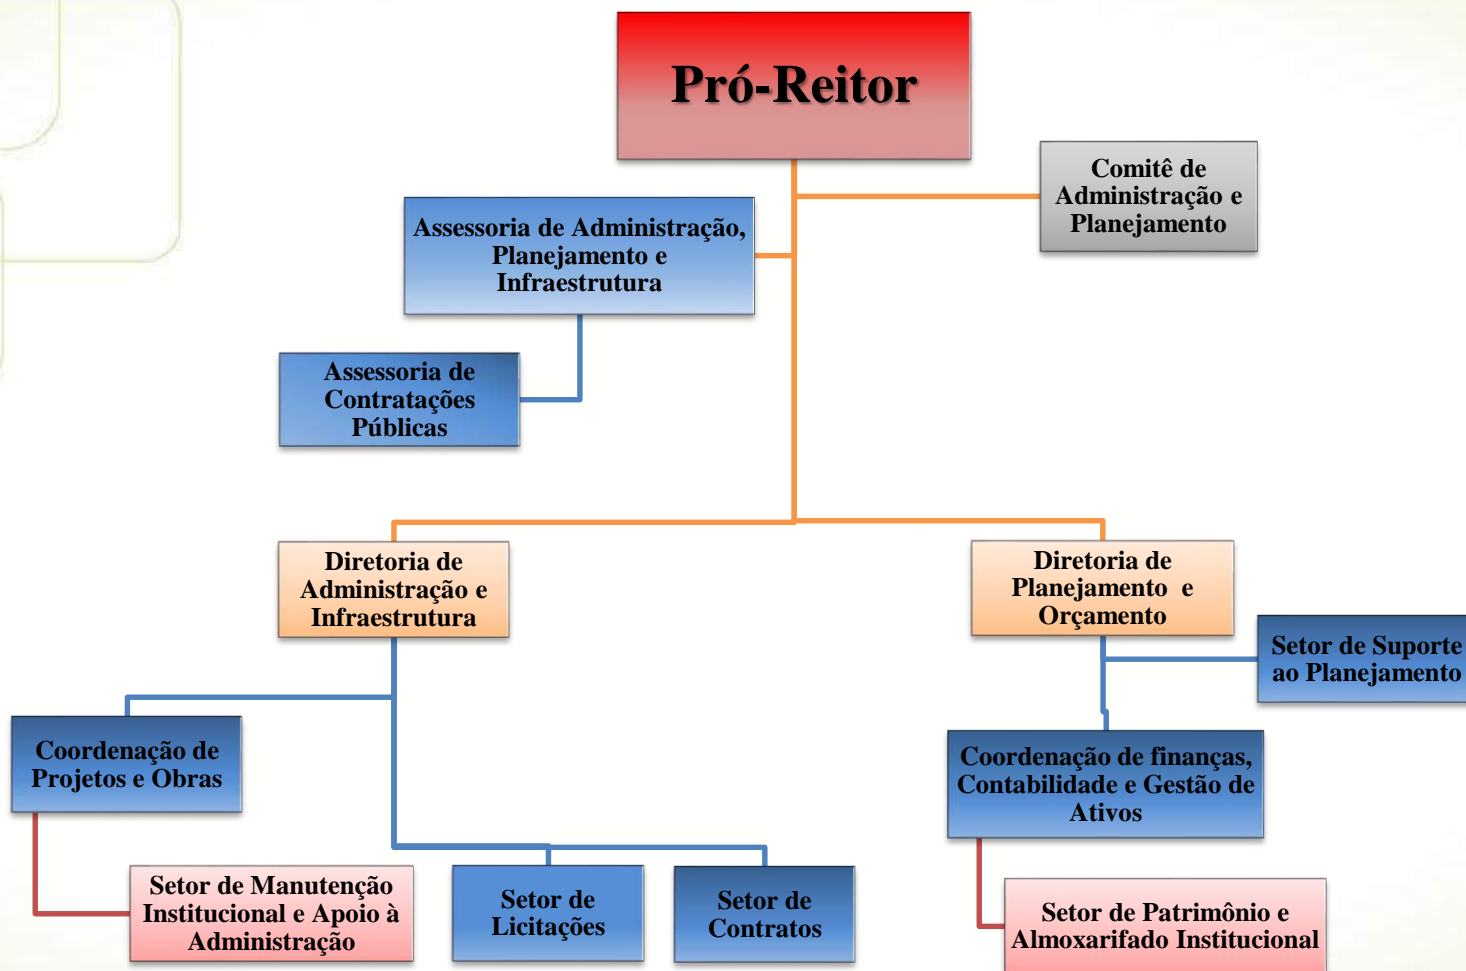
Pró-Reitor

Comitê de Administração e Planejamento

Assessoria de Administração, Planejamento e Infraestrutura

Assessoria de Contratações Públicas

Diretoria de Administração e Infraestrutura

Diretoria de Planejamento e Orçamento

Setor de Suporte ao Planejamento

Coordenação de Projetos e Obras

Coordenação de finanças, Contabilidade e Gestão de Ativos

Setor de Manutenção Institucional e Apoio à Administração

Setor de Licitações

Setor de Contratos

Setor de Patrimônio e Almoxarifado Institucional